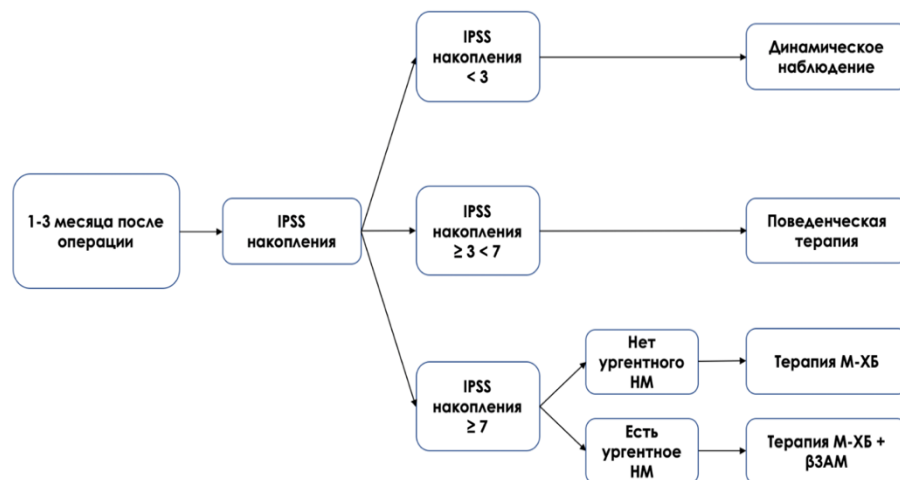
1-3 месяца после операции

IPSS накопления

IPSS накопления < 3

Динамическое наблюдение

IPSS накопления ≥ 3 < 7

Поведенческая терапия

IPSS накопления ≥ 7

Нет ургентного НМ

Терапия М-ХБ

Есть ургентное НМ

Терапия М-ХБ + β3АМ